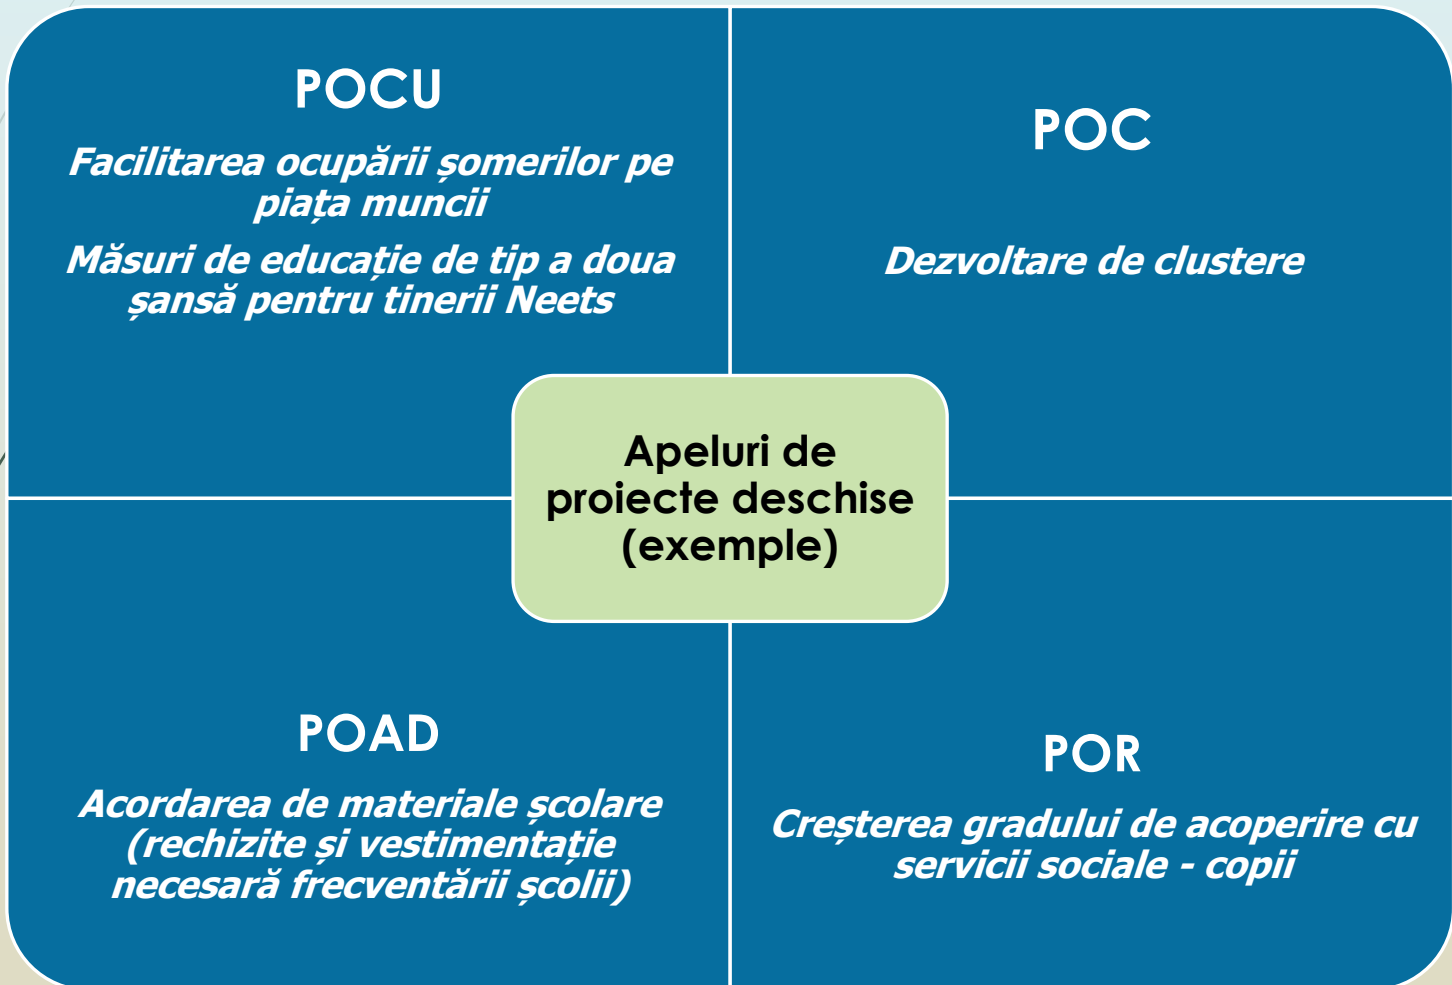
POCU

Facilitarea ocupării șomerilor pe piața muncii

Măsuri de educație de tip a doua șansă pentru tinerii Neets

POC

Dezvoltare de clustere

Apeluri de proiecte deschise (exemple)

POAD

Acordarea de materiale școlare (rechizite și vestimentație necesară frecventării școlii)

POR

Creșterea gradului de acoperire cu servicii sociale - copii